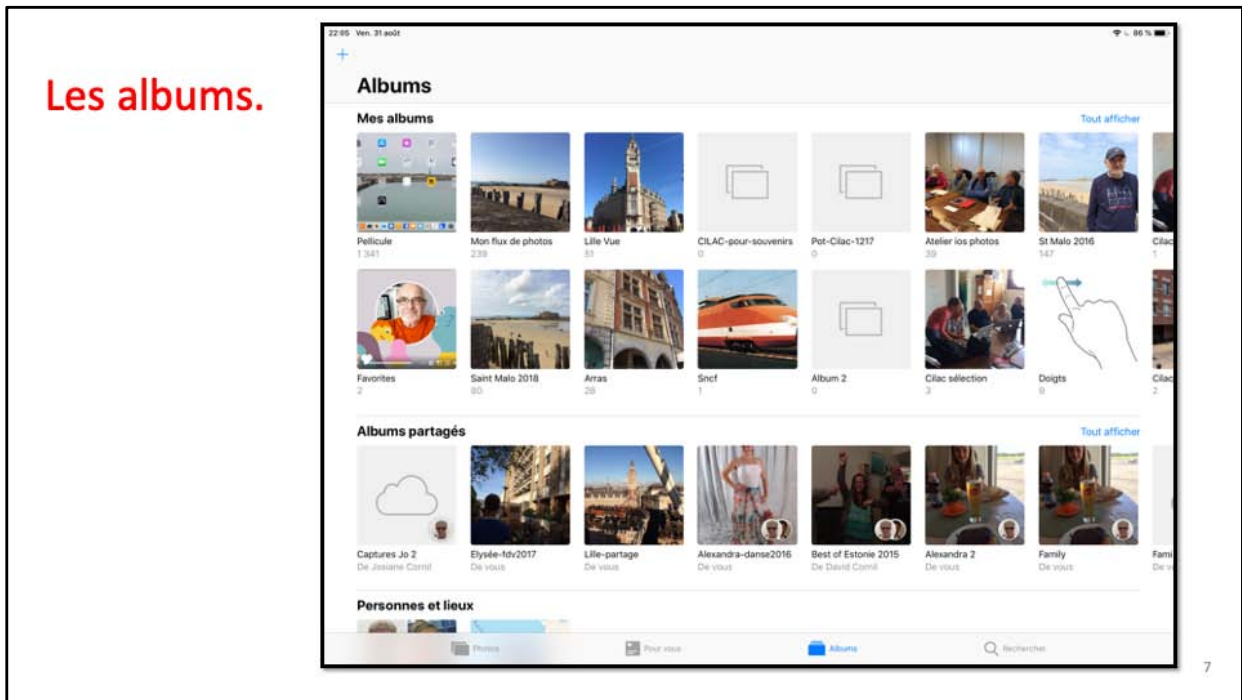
Les albums.

22:05 Ven. 31 août

86 %

+

Albums

Mes albums

Tout afficher

Pellicule
1 341

Mon flux de photos
239

Lille Vue
51

CILAC-pour-souvenirs
0

Pot-Cilac-1217
0

Atelier ios photos
39

St Malo 2016
147

Cilac
1

Favorites
2

Saint Malo 2018
80

Arras
28

Sncf
1

Album 2
0

Cilac sélection
3

Doigts
9

Cilac
2

Albums partagés

Tout afficher

Captures Jo 2
De Josiane Cornil

Elysée-fdv2017
De vous

Lille-partage
De vous

Alexandra-danse2016
De vous

Best of Estonie 2015
De David Cornil

Alexandra 2
De vous

Family
De vous

Fami
De v

Personnes et lieux

Photos

Pour vous

Albums

Rechercher

7